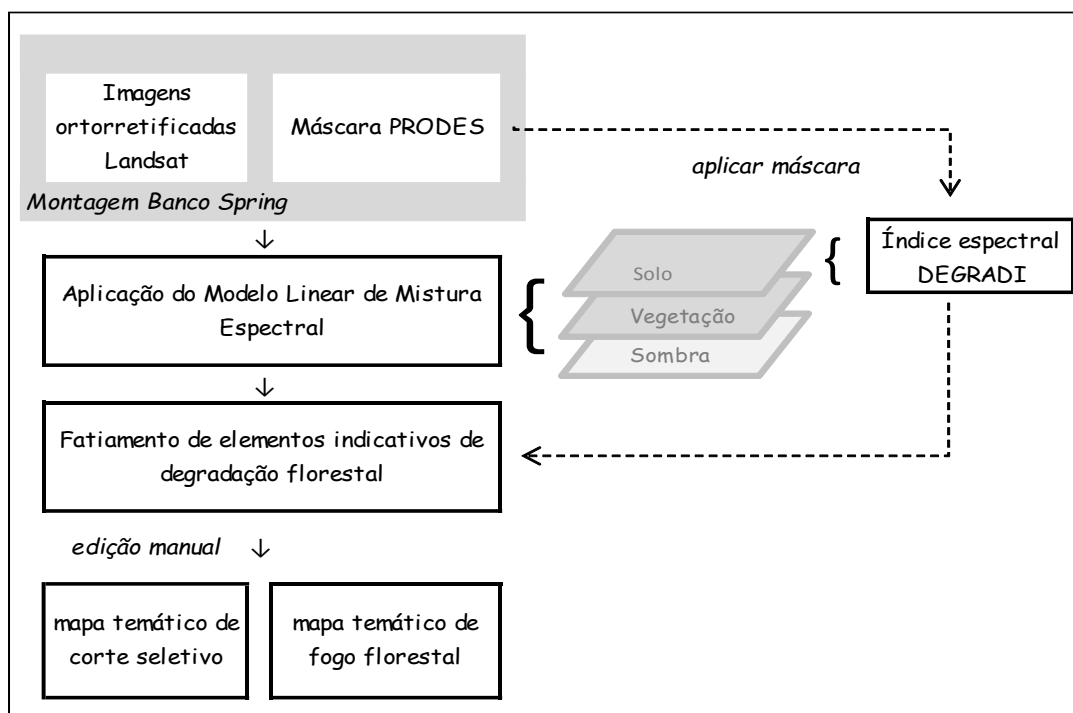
Imagens ortorretificadas Landsat

Máscara PRODES

Montagem Banco Spring

aplicar máscara

Solo

Vegetação

Sombra

Índice espectral DEGRADI

Aplicação do Modelo Linear de Mistura Espectral

Fatiamento de elementos indicativos de degradação florestal

edição manual

mapa temático de corte seletivo

mapa temático de fogo florestal